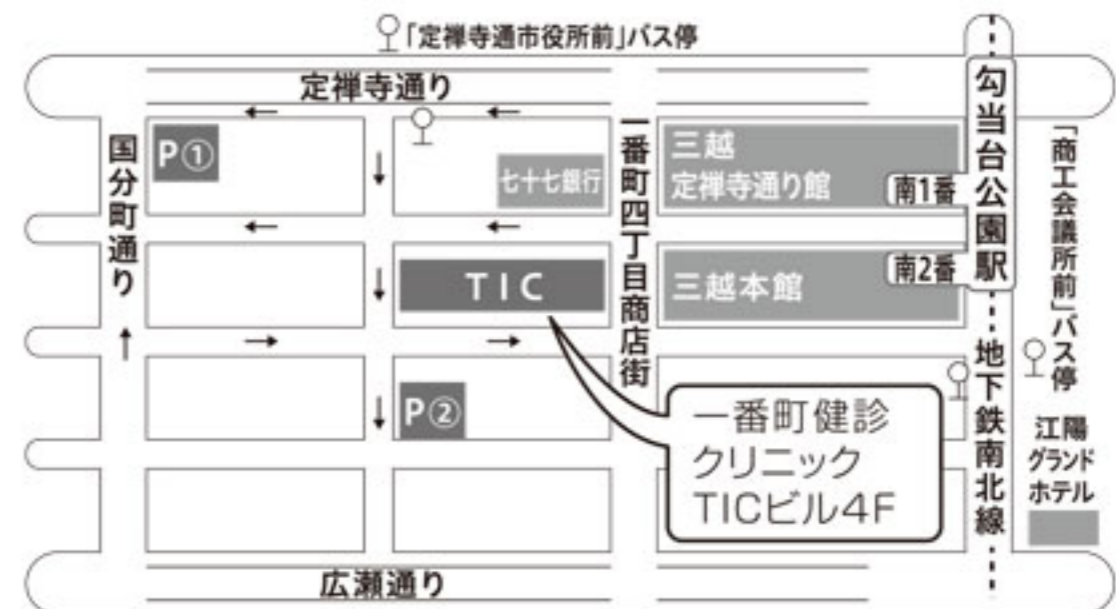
「定禅寺通市役所前」バス停

定禅寺通り

国分町通り

P①

七十七銀行

TIC

P②

一番町四丁目商店街

三越
定禅寺通り館

三越本館

南1番

南2番

勾当台公園駅

地下鉄南北線

「商工会議所前」バス停

江陽
グランド
ホテル

一番町健診
クリニック
TICビル4F

広瀬通り